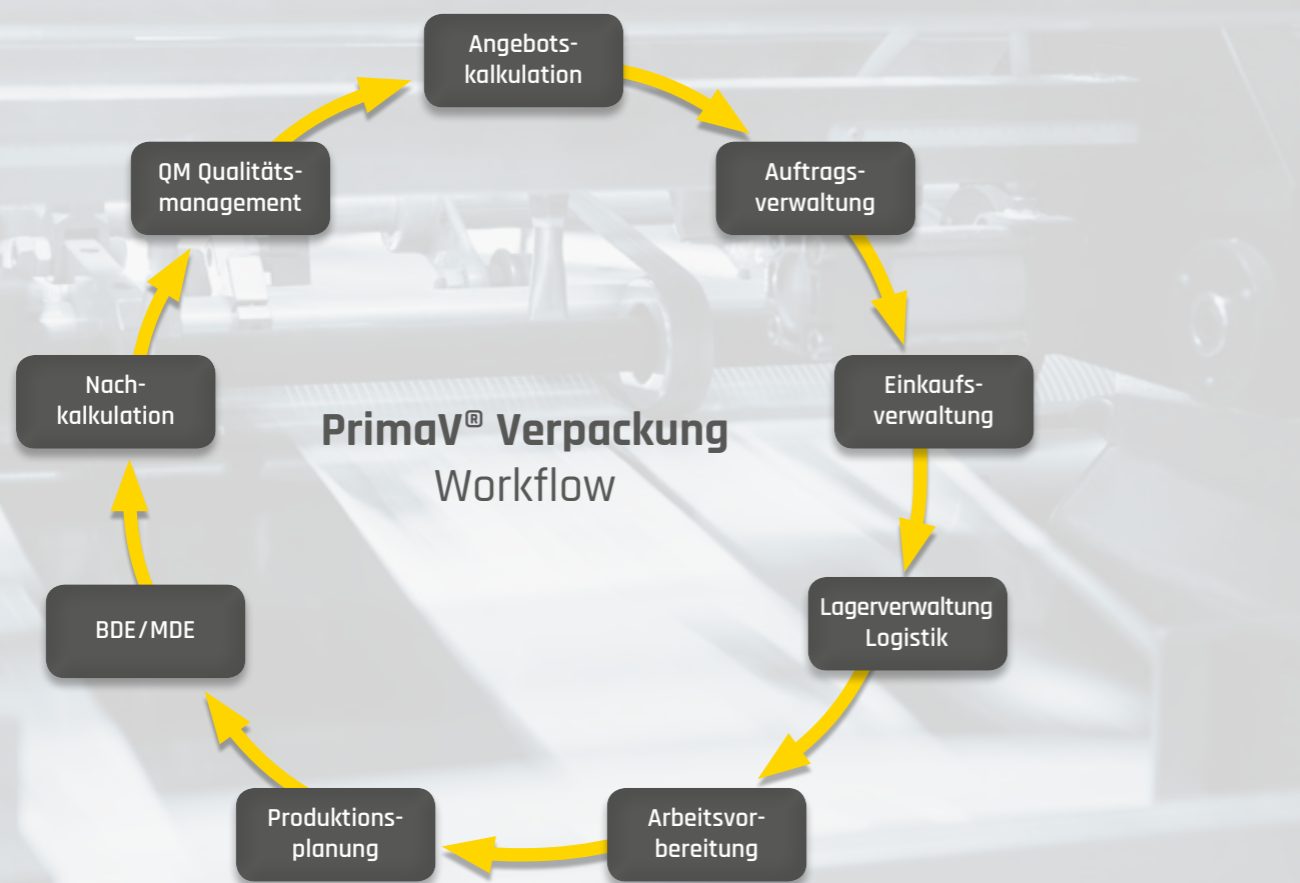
Angebotskalkulation

Auftragsverwaltung

Einkaufsverwaltung

Lagerverwaltung Logistik

Arbeitsvorbereitung

Produktionsplanung

BDE/MDE

Nachkalkulation

QM Qualitätsmanagement

PrimaV® Verpackung
Workflow